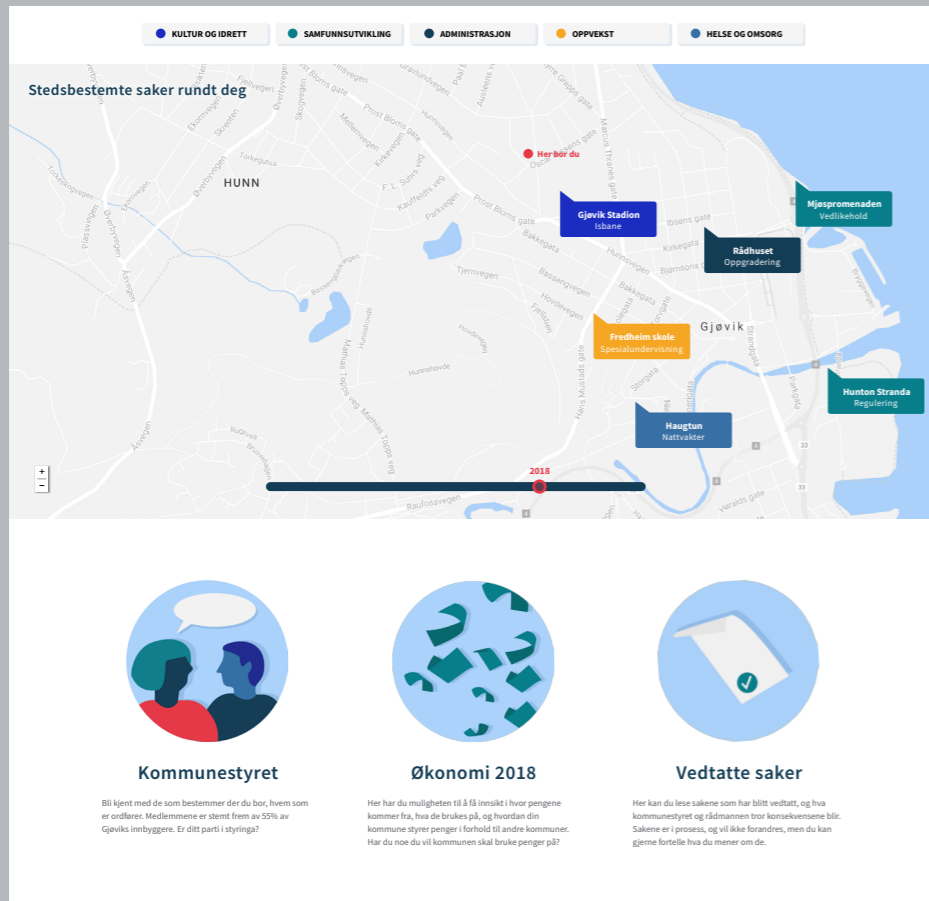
KULTUR OG IDRETT
SAMFUNNSUTVIKLING
ADMINISTRASJON
OPPVEKST
HELSE OG OMSORG

Stedsbestemte saker rundt deg

Her bor du

Gjøvik Stadion
Isbane

Mjøspromenaden
Vedlikehold

Rådhuset
Oppgradering

Fredheim skole
Spesialundervisning

Hunton Stranda
Regulering

Haugtun
Nattvakter

HUNN
Gjøvik

+
−

2018

Kommunestyret

Bli kjent med de som bestemmer der du bor, hvem som er ordfører. Medlemmene er stemt frem av 55% av Gjøviks innbyggere. Er ditt parti i styringa?

Økonomi 2018

Her har du muligheten til å få innsikt i hvor pengene kommer fra, hva de brukes på, og hvordan din kommune styrer penger i forhold til andre kommuner. Har du noe du vil kommunen skal bruke penger på?

Vedtatte saker

Her kan du lese sakene som har blitt vedtatt, og hva kommunestyret og rådmannen tror konsekvensene blir. Sakene er i prosess, og vil ikke forandres, men du kan gjerne fortelle hva du mener om de.